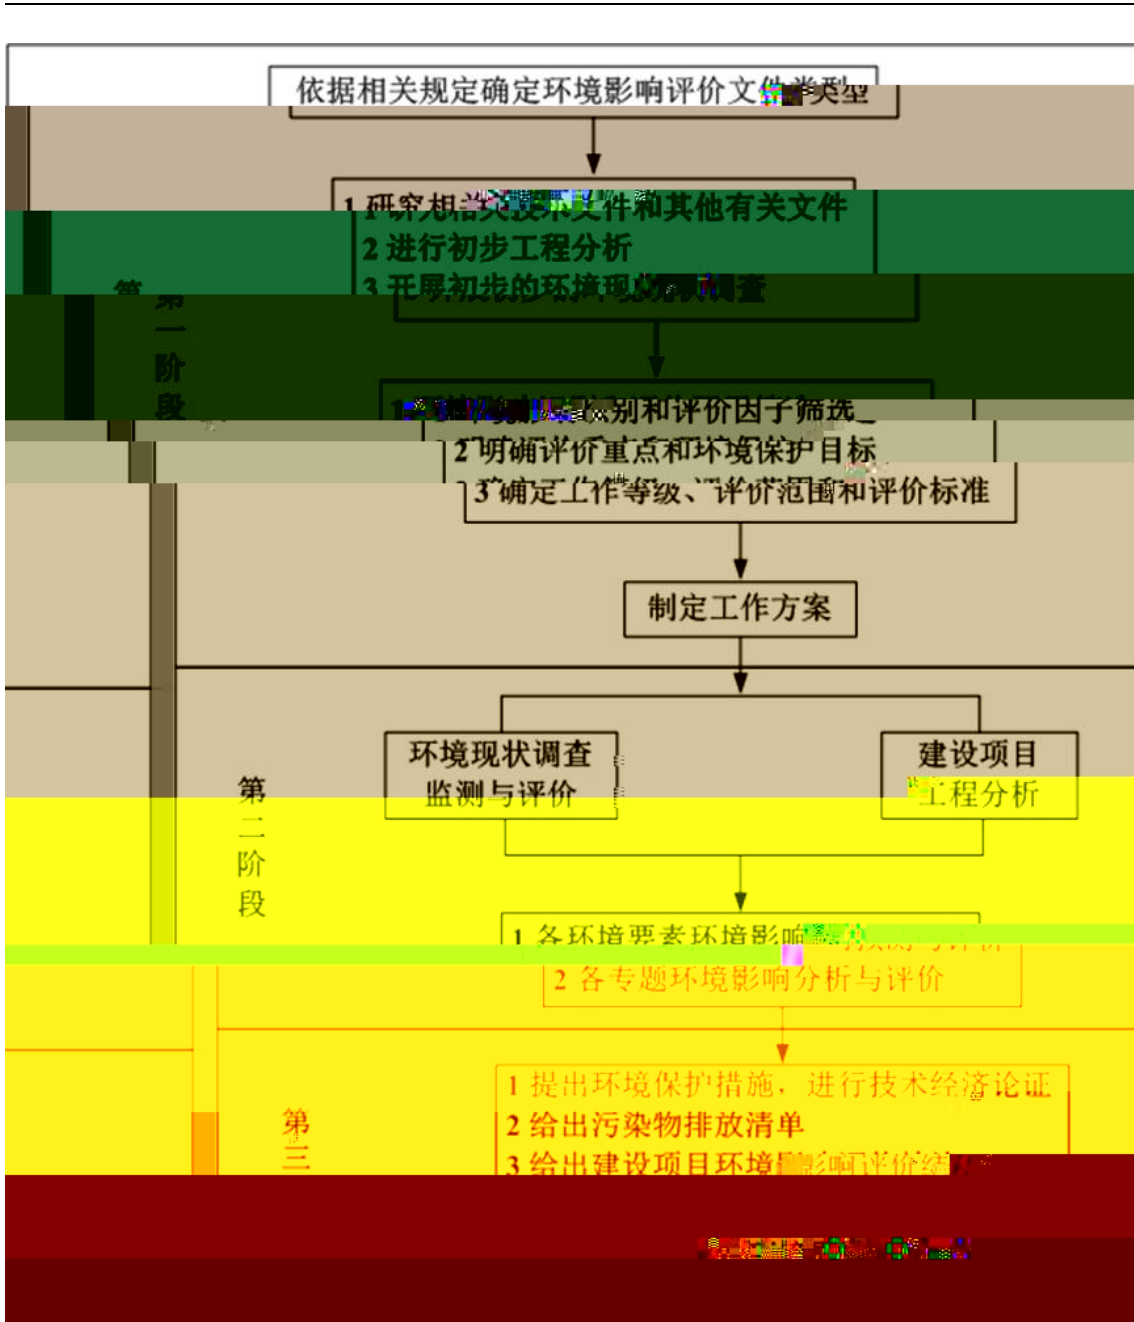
依据相关规定确定环境影响评价文件类型

1 研究相关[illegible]文件和其他有关文件
2 进行初步工程分析
3 开展初步的环境现状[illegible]调查

第一阶段

1 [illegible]识别和评价因子筛选
2 明确评价重点和环境保护目标
3 确定工作等级、评价范围和评价标准

制定工作方案

环境现状调查
监测与评价

建设项目
工程分析

第二阶段

1 各环境要素环境影响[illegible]
2 各专题环境影响分析与评价

1 提出环境保护措施，进行技术经济论证
2 给出污染物排放清单
3 给出建设项目环境影响评价结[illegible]

第三